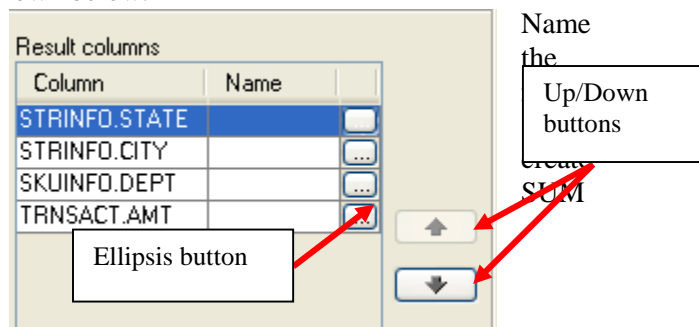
Result columns

| Column | Name | |
|---|---|---|
| STRINFO.STATE | | ... |
| STRINFO.CITY | | ... |
| SKUINFO.DEPT | | ... |
| TRNSACT.AMT | | ... |

Ellipsis button

Name the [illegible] create SUM

Up/Down buttons